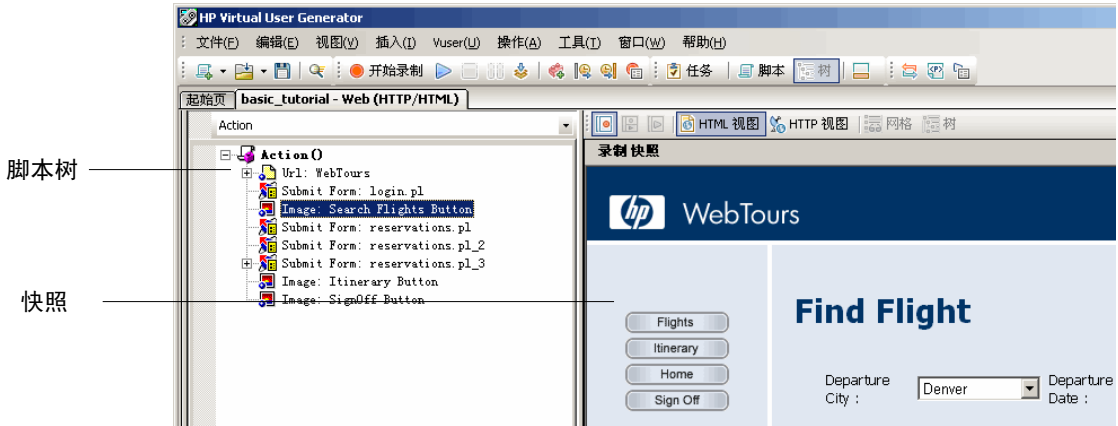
HP Virtual User Generator

文件(F) 编辑(E) 视图(V) 插入(I) Vuser(U) 操作(A) 工具(T) 窗口(W) 帮助(H)

开始录制 任务 脚本 树

起始页 basic_tutorial - Web (HTTP/HTML)

Action

HTML 视图 HTTP 视图 网格 树

Action()
Url: WebTours
Submit Form: login.pl
Image: Search Flights Button
Submit Form: reservations.pl
Submit Form: reservations.pl_2
Submit Form: reservations.pl_3
Image: Itinerary Button
Image: SignOff Button

录制快照

hp WebTours

Flights
Itinerary
Home
Sign Off

Find Flight

Departure City :
Denver
Departure Date :

脚本树

快照